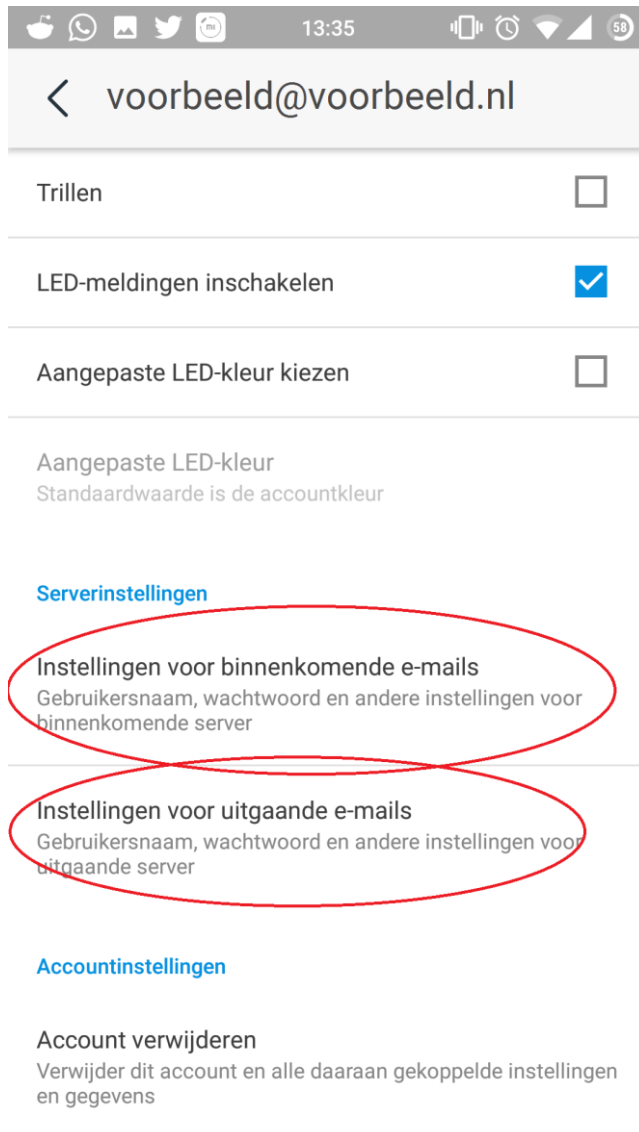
13:35 58

voorbeeld@voorbeeld.nl

Trillen

LED-meldingen inschakelen

Aangepaste LED-kleur kiezen

Aangepaste LED-kleur
Standaardwaarde is de accountkleur

Serverinstellingen

Instellingen voor binnenkomende e-mails
Gebruikersnaam, wachtwoord en andere instellingen voor binnenkomende server

Instellingen voor uitgaande e-mails
Gebruikersnaam, wachtwoord en andere instellingen voor uitgaande server

Accountinstellingen

Account verwijderen
Verwijder dit account en alle daaraan gekoppelde instellingen en gegevens